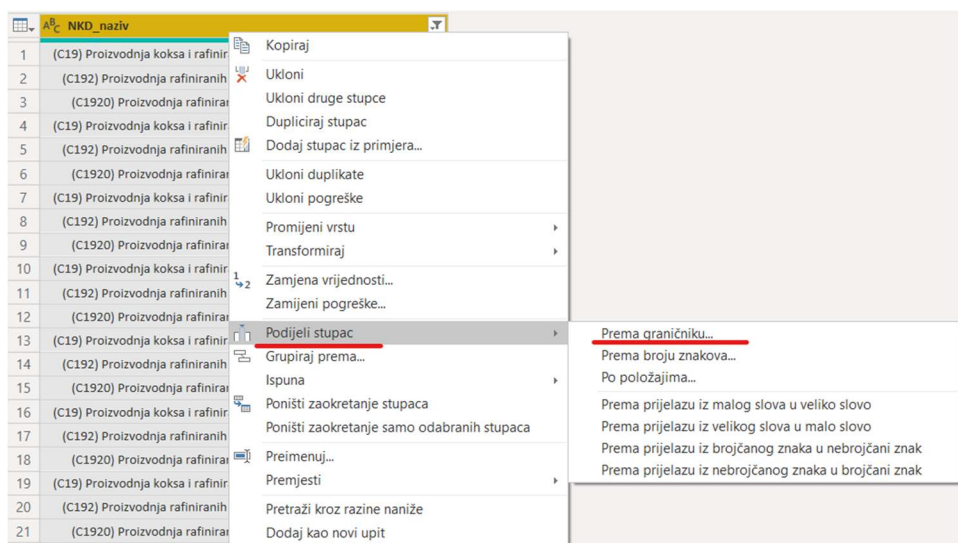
| | $A^B_C$ NKD_naziv |
|---|---|
| 1 | (C19) Proizvodnja koksa i rafinir |
| 2 | (C192) Proizvodnja rafiniranih |
| 3 | (C1920) Proizvodnja rafinirar |
| 4 | (C19) Proizvodnja koksa i rafinir |
| 5 | (C192) Proizvodnja rafiniranih |
| 6 | (C1920) Proizvodnja rafinirar |
| 7 | (C19) Proizvodnja koksa i rafinir |
| 8 | (C192) Proizvodnja rafiniranih |
| 9 | (C1920) Proizvodnja rafinirar |
| 10 | (C19) Proizvodnja koksa i rafinir |
| 11 | (C192) Proizvodnja rafiniranih |
| 12 | (C1920) Proizvodnja rafinirar |
| 13 | (C19) Proizvodnja koksa i rafinir |
| 14 | (C192) Proizvodnja rafiniranih |
| 15 | (C1920) Proizvodnja rafinirar |
| 16 | (C19) Proizvodnja koksa i rafinir |
| 17 | (C192) Proizvodnja rafiniranih |
| 18 | (C1920) Proizvodnja rafinirar |
| 19 | (C19) Proizvodnja koksa i rafinir |
| 20 | (C192) Proizvodnja rafiniranih |
| 21 | (C1920) Proizvodnja rafinirar |

Kopiraj
Ukloni
Ukloni druge stupce
Dupliciraj stupac
Dodaj stupac iz primjera...
Ukloni duplikate
Ukloni pogreške
Promijeni vrstu
Transformiraj
Zamjena vrijednosti...
Zamijeni pogreške...
Podijeli stupac
Grupiraj prema...
Ispuna
Poništi zaokretanje stupaca
Poništi zaokretanje samo odabranih stupaca
Preimenuj...
Premjesti
Pretraži kroz razine naniže
Dodaj kao novi upit

Prema graničniku...
Prema broju znakova...
Po položajima...
Prema prijelazu iz malog slova u veliko slovo
Prema prijelazu iz velikog slova u malo slovo
Prema prijelazu iz brojčanog znaka u nebrojčani znak
Prema prijelazu iz nebrojčanog znaka u brojčani znak